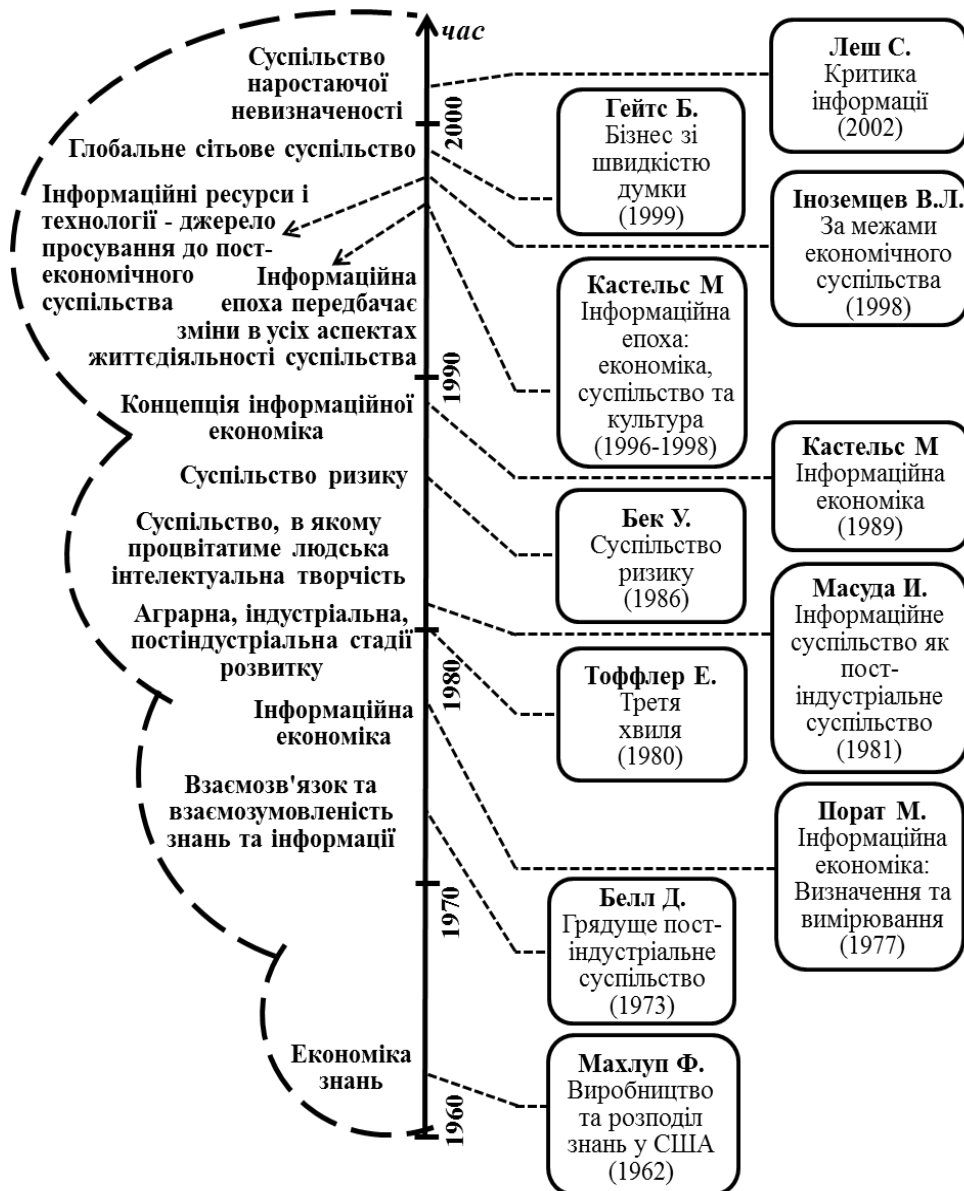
час

Суспільство наростаючої невизначеності

2000

Глобальне сітьове суспільство

Інформаційні ресурси і технології - джерело просування до постекономічного суспільства

Інформаційна епоха передбачає зміни в усіх аспектах життєдіяльності суспільства

1990

Концепція інформаційної економіка

Суспільство ризику

Суспільство, в якому процвітатиме людська інтелектуальна творчість

Аграрна, індустріальна, постіндустріальна стадії розвитку

1980

Інформаційна економіка

Взаємозв'язок та взаємозумовленість знань та інформації

1970

Економіка знань

1960

Леш С.
Критика інформації
(2002)

Гейтс Б.
Бізнес зі швидкістю думки
(1999)

Іноземцев В.Л.
За межами економічного суспільства
(1998)

Кастельс М
Інформаційна епоха: економіка, суспільство та культура
(1996-1998)

Кастельс М
Інформаційна економіка
(1989)

Бек У.
Суспільство ризику
(1986)

Масуда И.
Інформаційне суспільство як постіндустріальне суспільство
(1981)

Тоффлер Е.
Третя хвиля
(1980)

Порат М.
Інформаційна економіка: Визначення та вимірювання
(1977)

Белл Д.
Грядуще постіндустріальне суспільство
(1973)

Махлуп Ф.
Виробництво та розподіл знань у США
(1962)